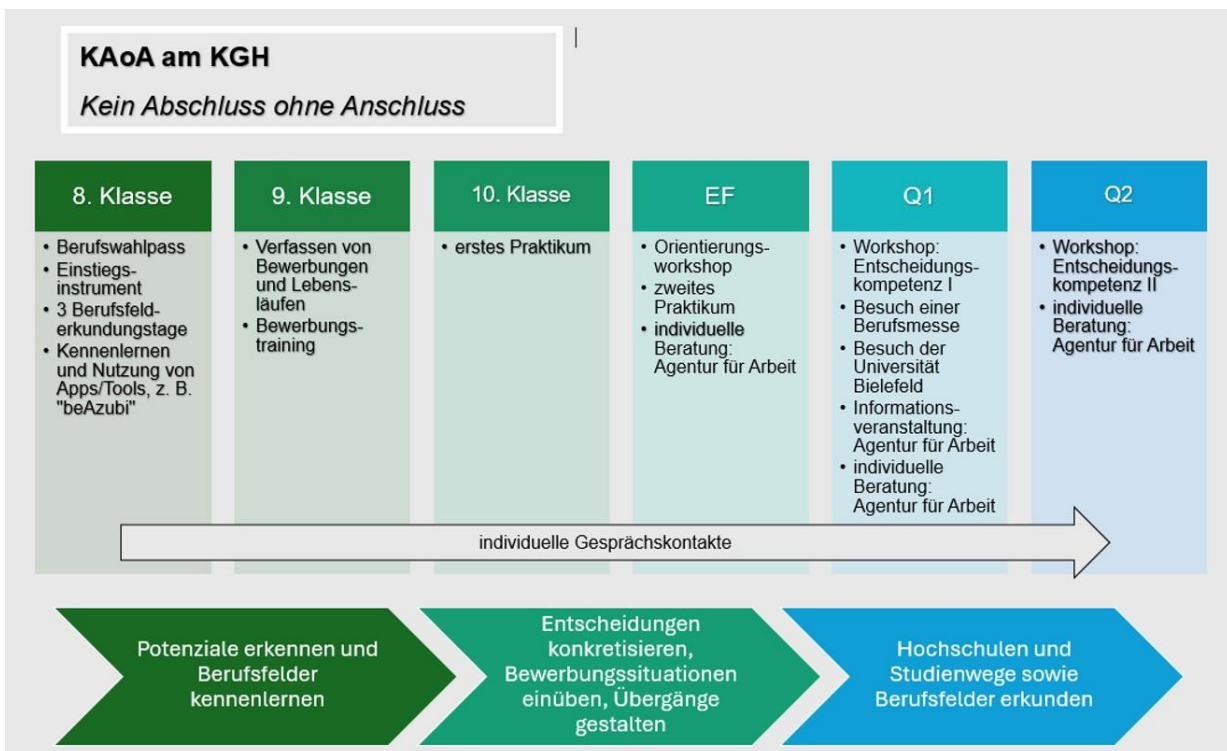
KAoA am KGH

Kein Abschluss ohne Anschluss

8. Klasse

- Berufswahlpass
- Einstiegsinstrument
- 3 Berufsfelderkundungstage
- Kennenlernen und Nutzung von Apps/Tools, z. B. "beAzubi"

9. Klasse

- Verfassen von Bewerbungen und Lebensläufen
- Bewerbungstraining

10. Klasse

- erstes Praktikum

EF

- Orientierungsworkshop
- zweites Praktikum
- individuelle Beratung: Agentur für Arbeit

Q1

- Workshop: Entscheidungskompetenz I
- Besuch einer Berufsmesse
- Besuch der Universität Bielefeld
- Informationsveranstaltung: Agentur für Arbeit
- individuelle Beratung: Agentur für Arbeit

Q2

- Workshop: Entscheidungskompetenz II
- individuelle Beratung: Agentur für Arbeit

individuelle Gesprächskontakte

Potenziale erkennen und Berufsfelder kennenlernen

Entscheidungen konkretisieren, Bewerbungssituationen einüben, Übergänge gestalten

Hochschulen und Studienwege sowie Berufsfelder erkunden